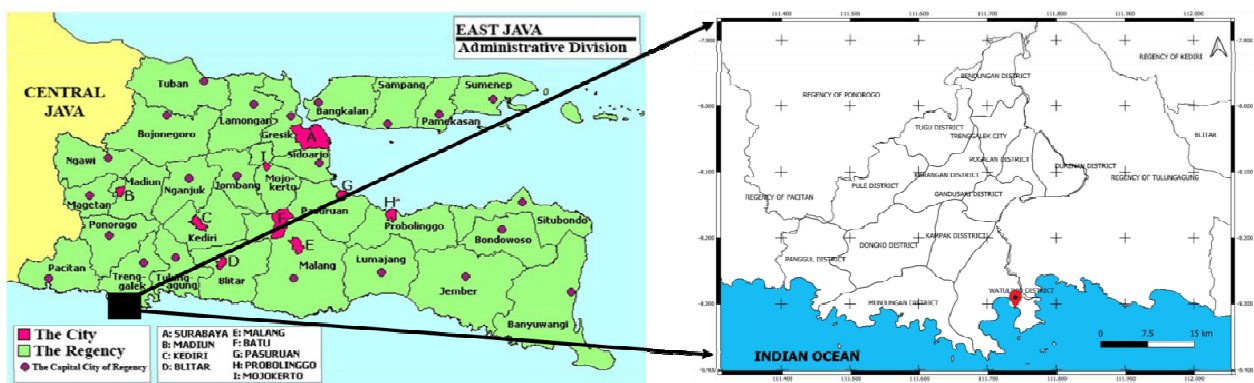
EAST JAVA
Administrative Division

CENTRAL JAVA

Tuban
Sampang
Sumenep
Bangkalan
Lamongan
Gresik
A
Pamekasan
Bojonegoro
Sidoarjo
Ngawi
Madiun
Nganjuk
Jombang
I
Mojokerto
G
Magetan
B
Pasuruan
H
Ponorogo
C
Kediri
F
Probolinggo
Situbondo
Bondowoso
E
Malang
Lumajang
D
Pacitan
Trenggalek
Tulungagung
Blitar
Jember
Banyuwangi

The City
The Regency
The Capital City of Regency

A: SURABAYA
B: MADIUN
C: KEDIRI
D: BLITAR
E: MALANG
F: BATU
G: PASURUAN
H: PROBOLINGGO
I: MOJOKERTO

111.400
111.500
111.600
111.700
111.800
111.900
112.000
-7.900
-8.000
-8.100
-8.200
-8.300
-8.400

REGENCY OF KEDIRI
BENDUNGAN DISTRICT
REGENCY OF PONOROGO
TUGU DISTRICT
TRENGGALEK CITY
BLITAR
KARANGAN DISTRICT
DURENAN DISTRICT
POLE DISTRICT
GANDUSARI DISTRICT
REGENCY OF TULUNGAGUNG
REGENCY OF PACITAN
KAMPAK DISTRICT
DONGKO DISTRICT
PANGGUL DISTRICT
MUNJUNGAN DISTRICT
WATULIMO DISTRICT

0
7.5
15 km

INDIAN OCEAN